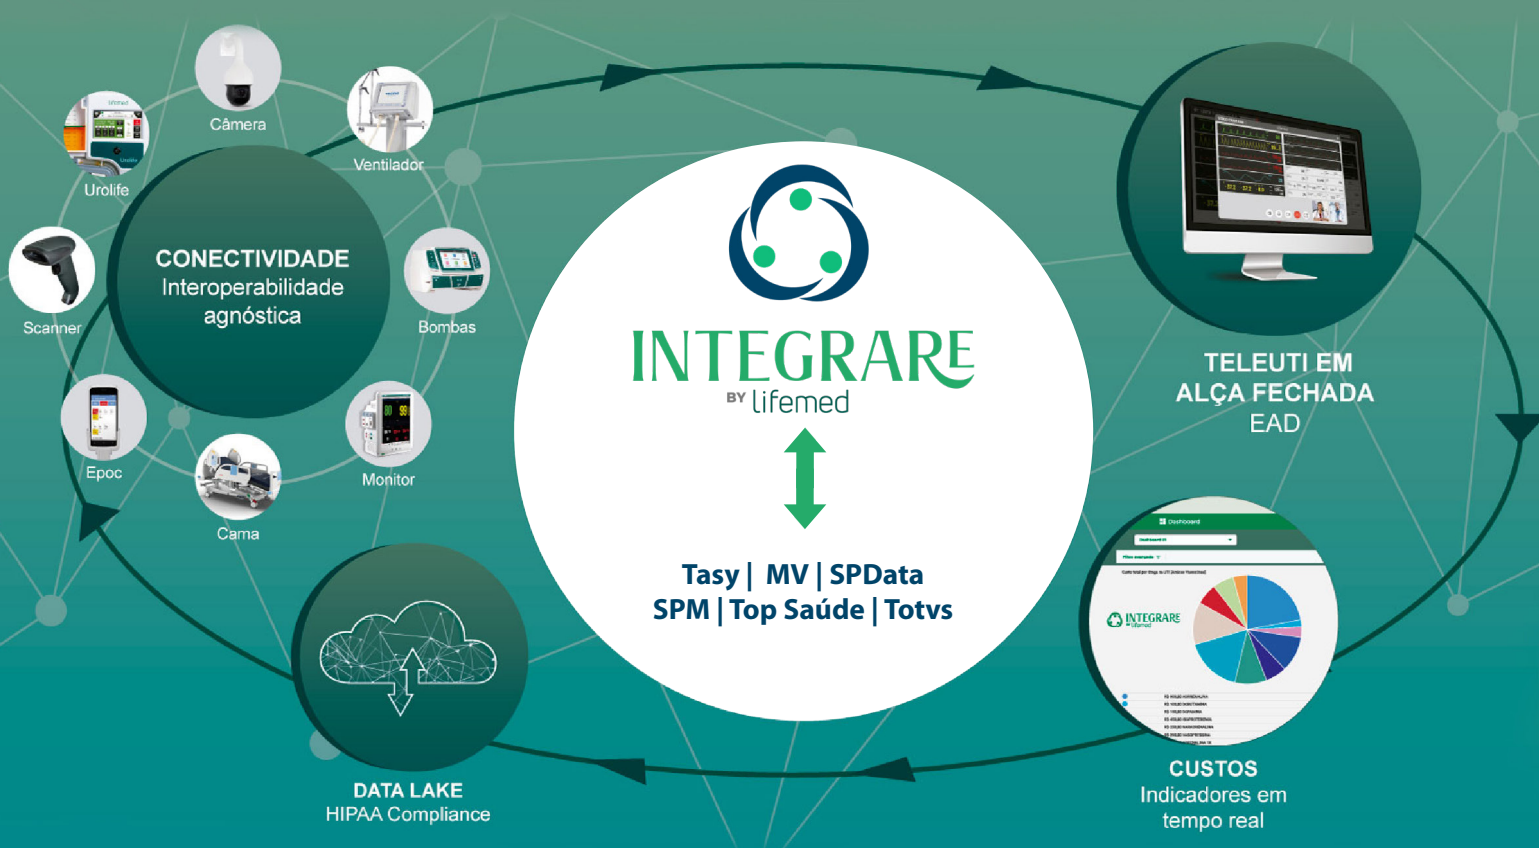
Câmera

Ventilador

Urolife

CONECTIVIDADE
Interoperabilidade agnóstica

Scanner

Bombas

Epoc

Monitor

Cama

INTEGRARE
BY lifemed

Tasy | MV | SPData
SPM | Top Saúde | Totvs

TELEUTI EM ALÇA FECHADA
EAD

Dashboard

INTEGRARE

DATA LAKE
HIPAA Compliance

CUSTOS
Indicadores em tempo real